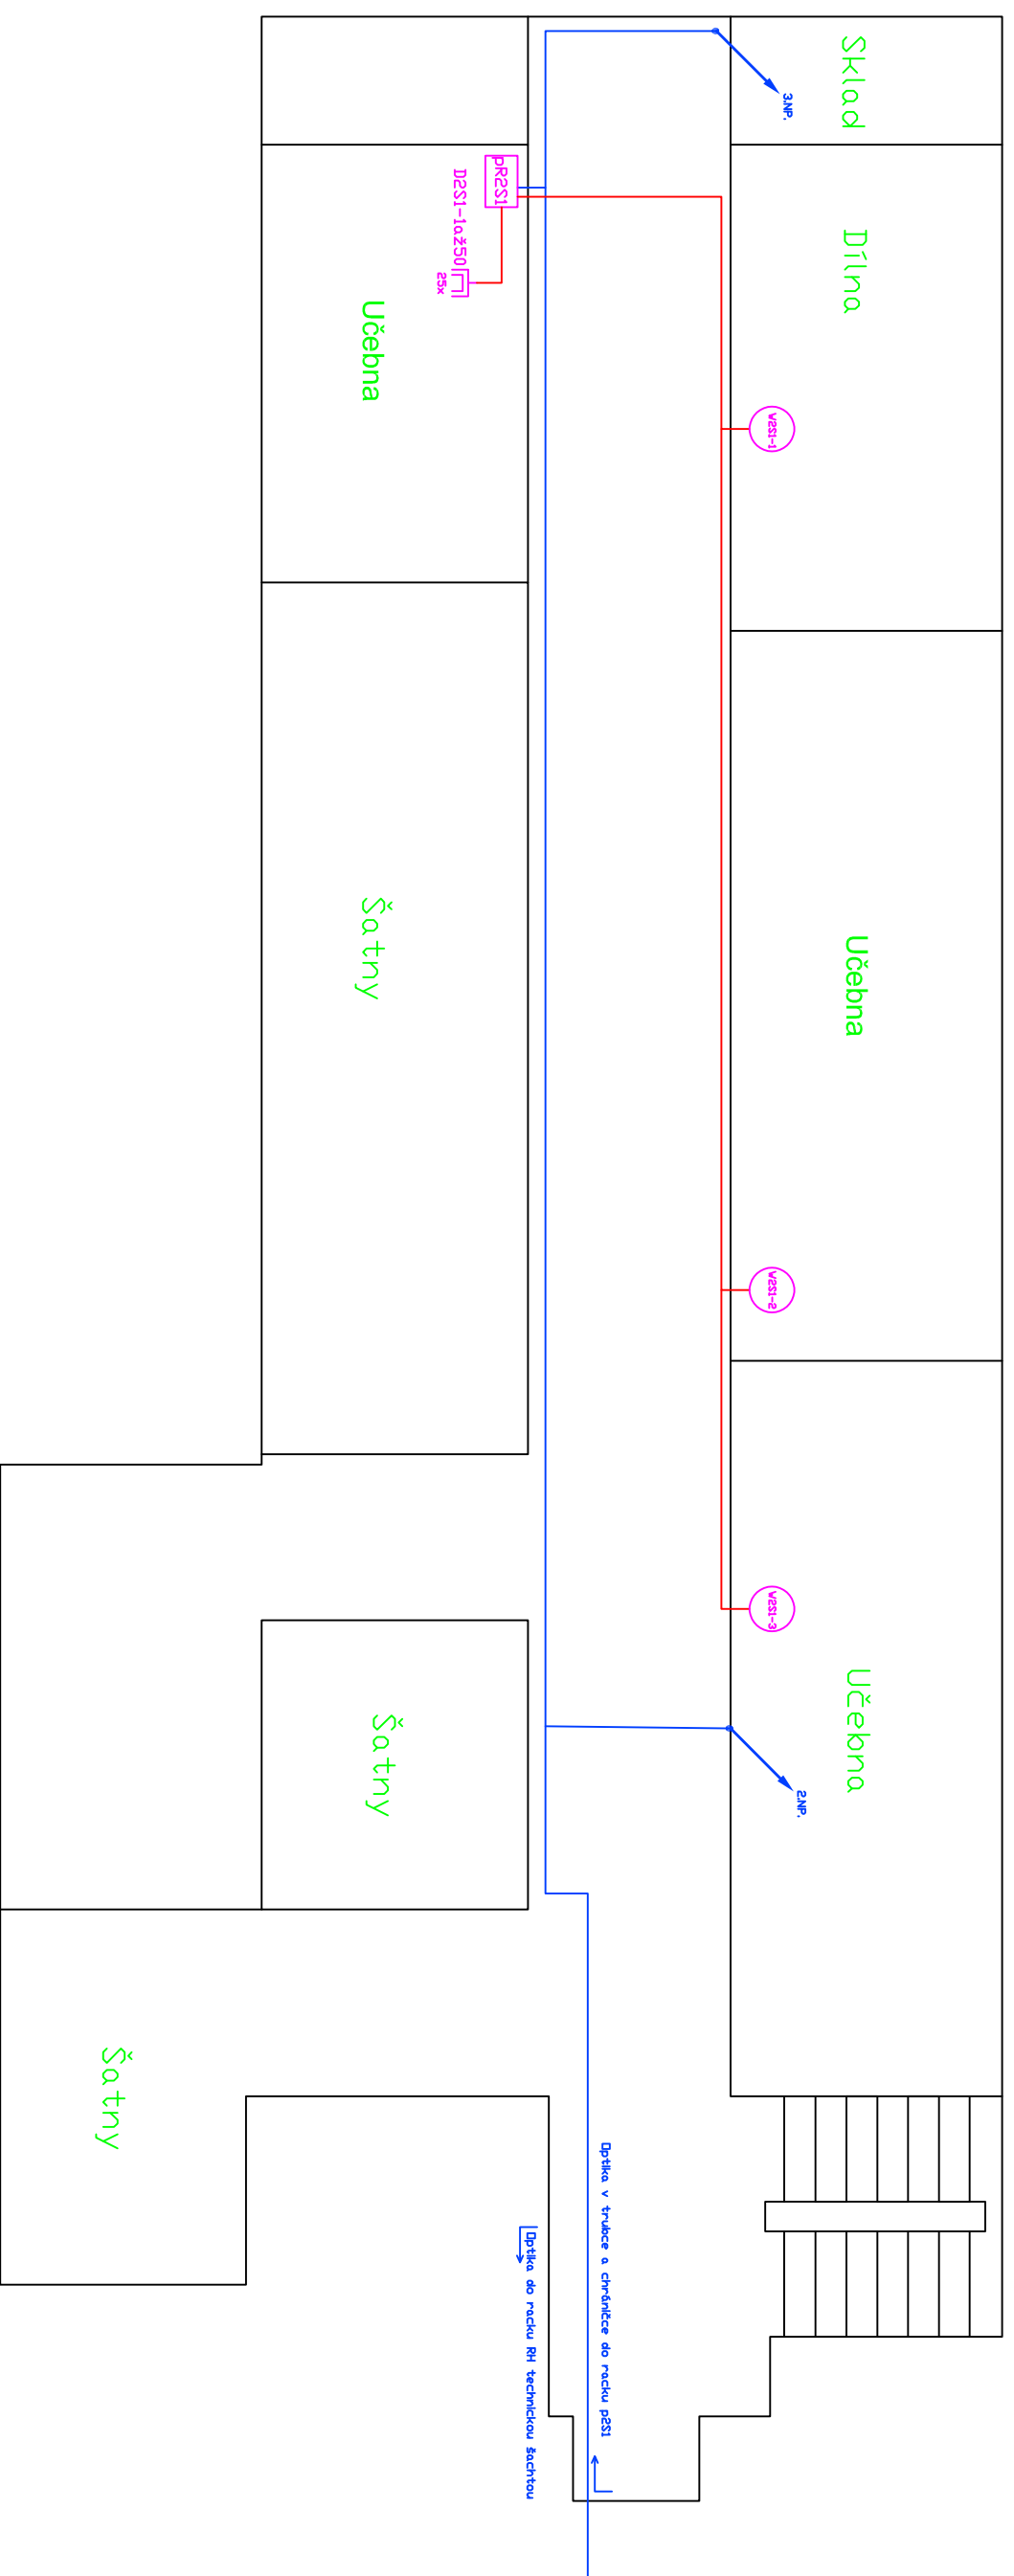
Sklad

3.NP.

pR2S1

D2S1-1až50
25x

Dílna

Učebna

V2S1-1

Šatny

Učebna

V2S1-2

V2S1-3

Šatny

Učebna

2.NP.

Šatny

Optika v trubce a chráničce do racku p2S1

Optika do racku RH technickou šachtou